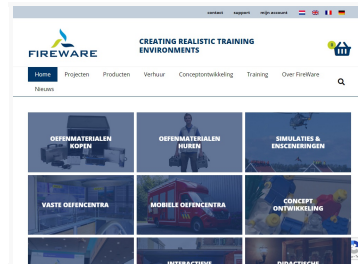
contact support mijn account

FIREWARE

CREATING REALISTIC TRAINING ENVIRONMENTS

0

Home Projecten Producten Verhuur Conceptontwikkeling Training Over FireWare Nieuws

OEFENMATERIALEN KOPEN

OEFENMATERIALEN HUREN

SIMULATIES & ENSCENERINGEN

VASTE OEFENCENTRA

MOBIELE OEFENCENTRA

CONCEPT ONTWIKKELING

INTERACTIEVE

DIDACTISCHE